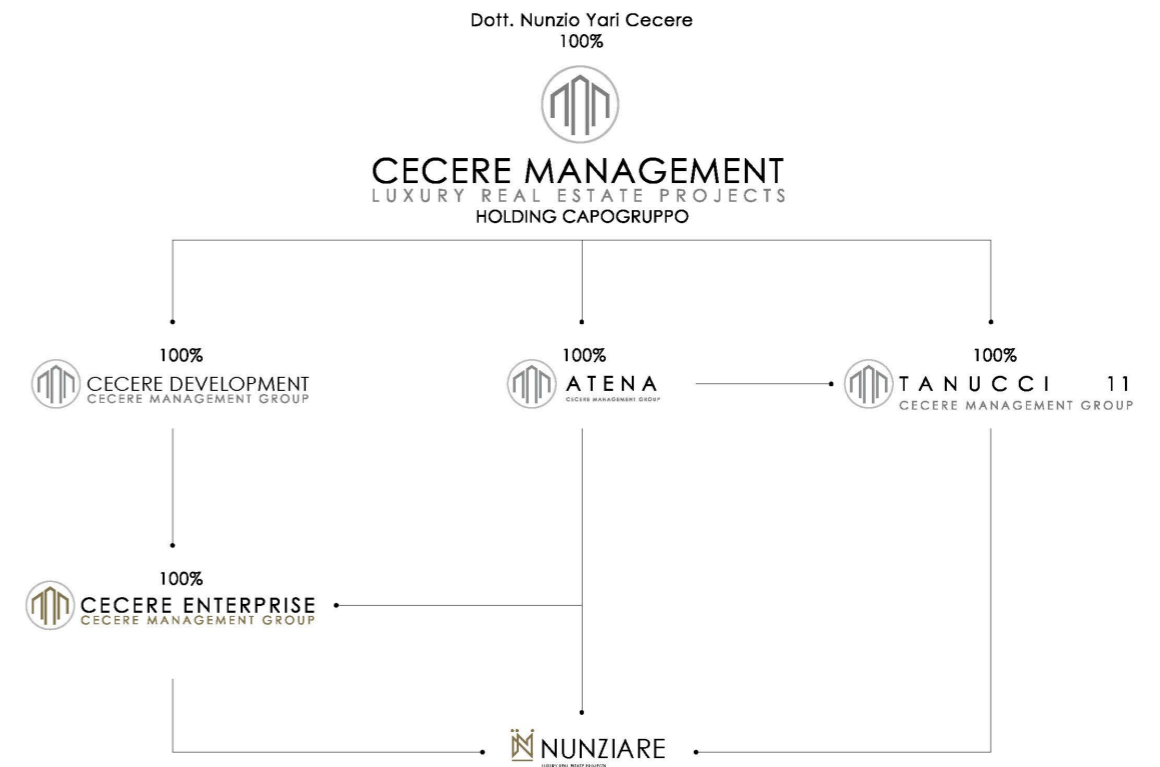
Dott. Nunzio Yari Cecere
100%

CECERE MANAGEMENT
LUXURY REAL ESTATE PROJECTS
HOLDING CAPOGRUPPO

100%
CECERE DEVELOPMENT
CECERE MANAGEMENT GROUP

100%
ATENA
CECERE MANAGEMENT GROUP

100%
TANUCCI 11
CECERE MANAGEMENT GROUP

100%
CECERE ENTERPRISE
CECERE MANAGEMENT GROUP

NUNZIARE
LUXURY REAL ESTATE PROJECTS